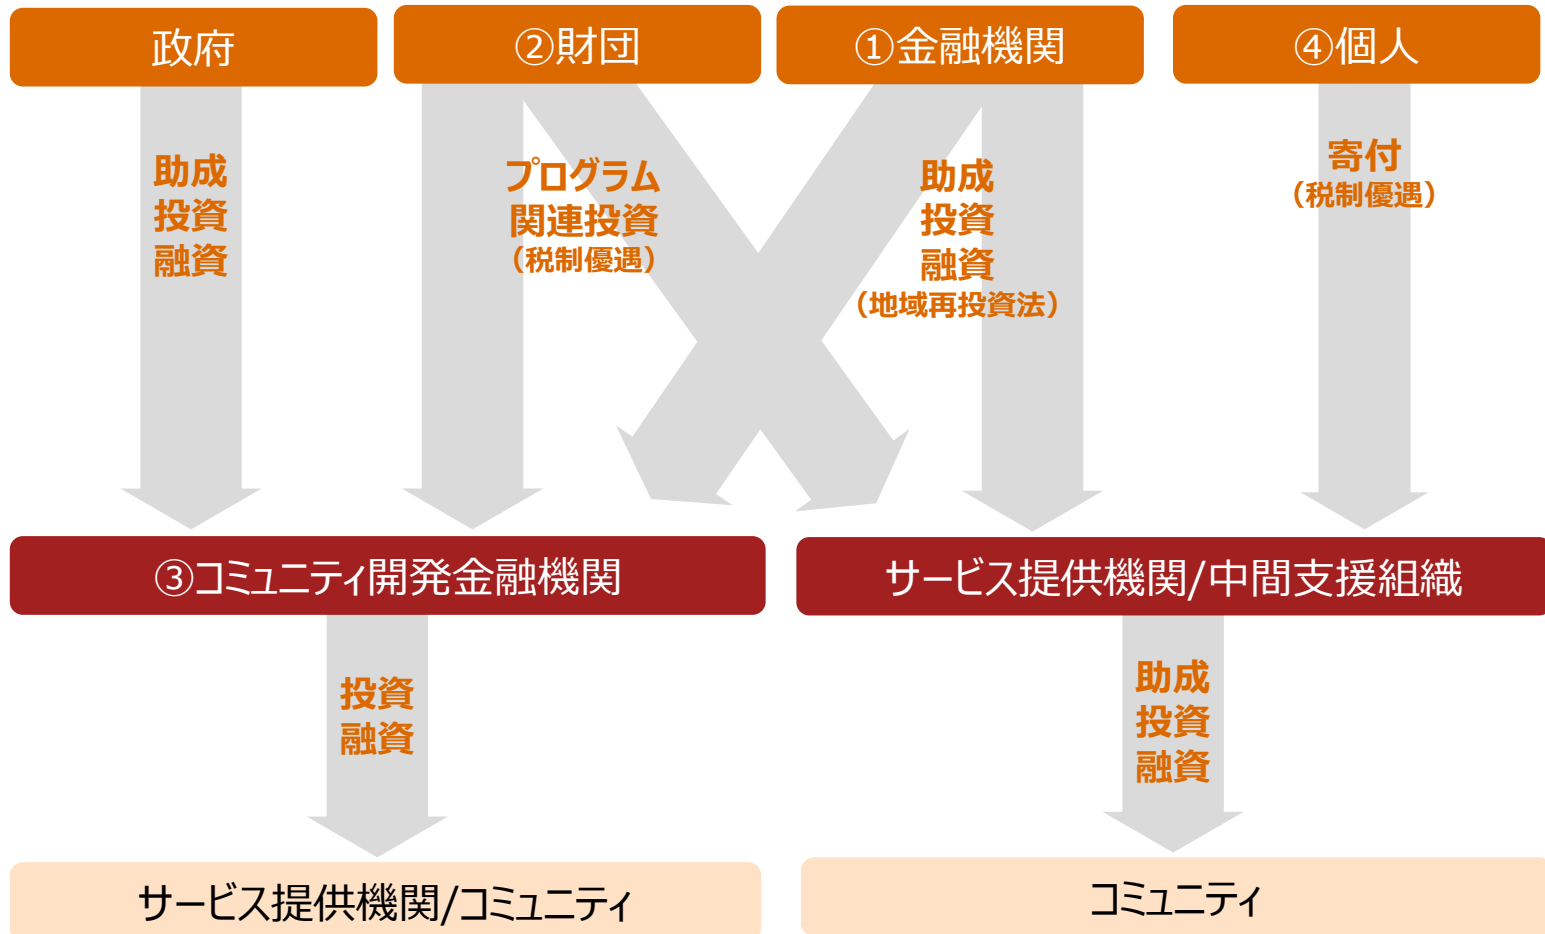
政府

②財団

①金融機関

④個人

助成
投資
融資

プログラム
関連投資
（税制優遇）

助成
投資
融資
（地域再投資法）

寄付
（税制優遇）

③コミュニティ開発金融機関

サービス提供機関/中間支援組織

投資
融資

助成
投資
融資

サービス提供機関/コミュニティ

コミュニティ